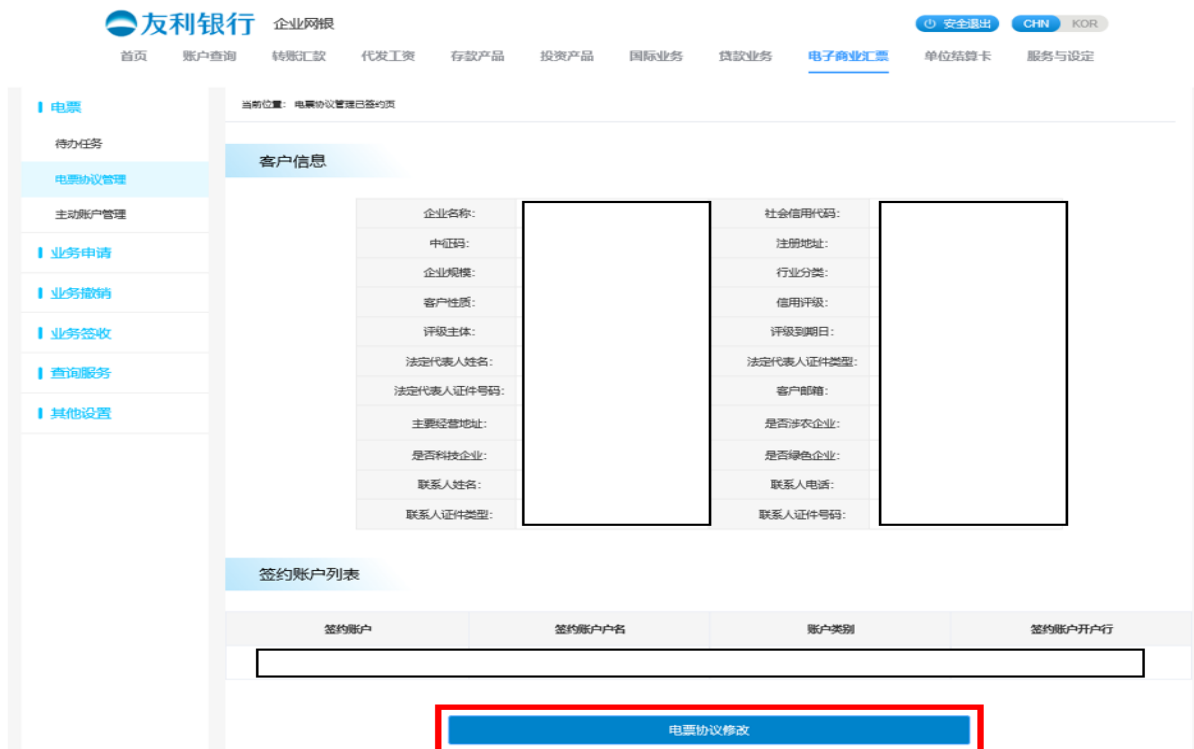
友利银行 企业网银

安全退出 CHN KOR

首页 账户查询 转账汇款 代发工资 存款产品 投资产品 国际业务 贷款业务 电子商业汇票 单位结算卡 服务与设定

电票

待办任务

电票协议管理

主动账户管理

业务申请

业务撤销

业务签收

查询服务

其他设置

当前位置： 电票协议管理已签约页

客户信息

| 企业名称: | | 社会信用代码: | |
|---|---|---|---|
| 中征码: | | 注册地址: | |
| 企业规模: | | 行业分类: | |
| 客户性质: | | 信用评级: | |
| 评级主体: | | 评级到期日: | |
| 法定代表人姓名: | | 法定代表人证件类型: | |
| 法定代表人证件号码: | | 客户邮箱: | |
| 主要经营地址: | | 是否涉农企业: | |
| 是否科技企业: | | 是否绿色企业: | |
| 联系人姓名: | | 联系人电话: | |
| 联系人证件类型: | | 联系人证件号码: | |

签约账户列表

| 签约账户 | 签约账户户名 | 账户类别 | 签约账户开户行 |
|---|---|---|---|
| | | | |

电票协议修改